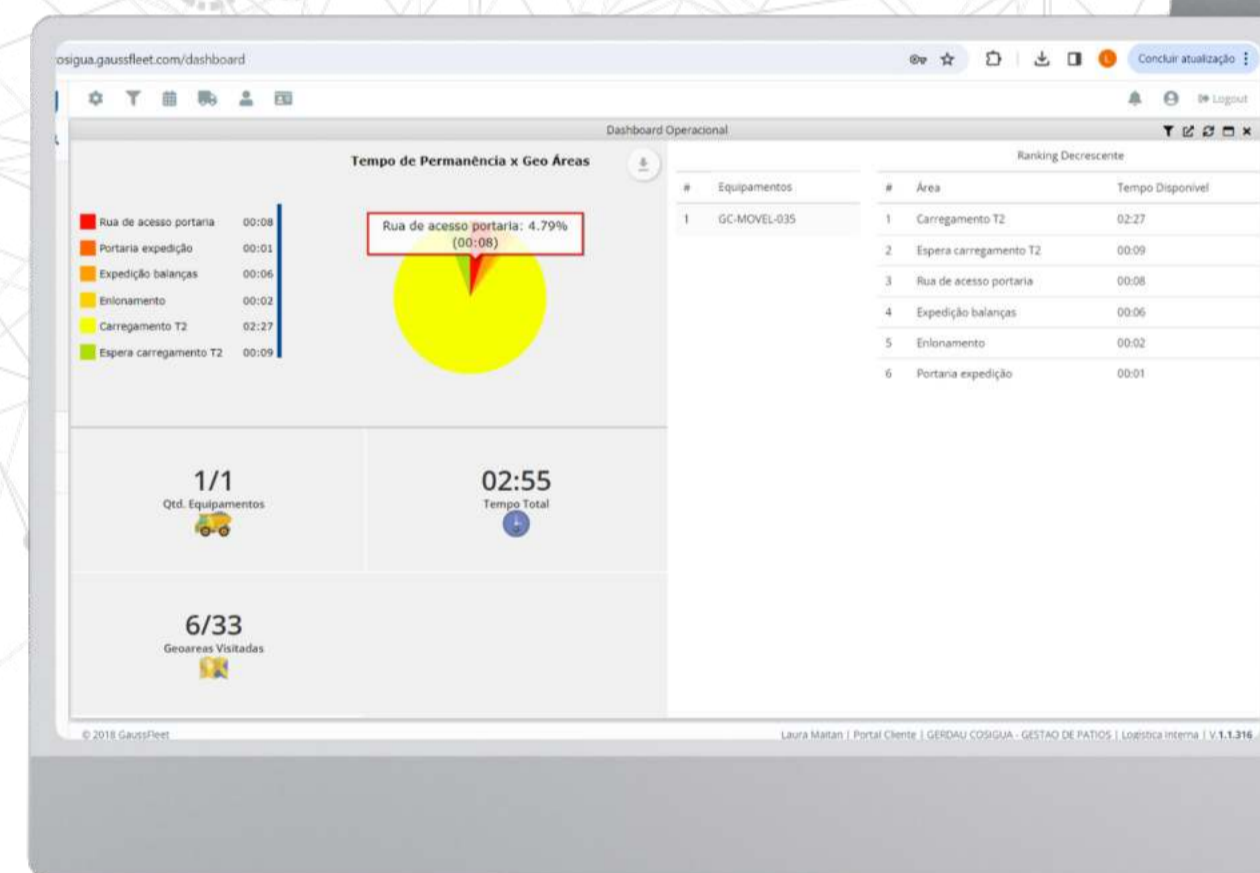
osigua.gaussfleet.com/dashboard

Concluir atualização

Logout

Dashboard Operacional

Tempo de Permanência x Geo Áreas

| | |
|---|---|
| Rua de acesso portaria | 00:08 |
| Portaria expedição | 00:01 |
| Expedição balanças | 00:06 |
| Enlonamento | 00:02 |
| Carregamento T2 | 02:27 |
| Espera carregamento T2 | 00:09 |

Rua de acesso portaria: 4.79% (00:08)

| # | Equipamentos |
|---|---|
| 1 | GC-MOVEL-035 |

Ranking Decrescente

| # | Área | Tempo Disponível |
|---|---|---|
| 1 | Carregamento T2 | 02:27 |
| 2 | Espera carregamento T2 | 00:09 |
| 3 | Rua de acesso portaria | 00:08 |
| 4 | Expedição balanças | 00:06 |
| 5 | Enlonamento | 00:02 |
| 6 | Portaria expedição | 00:01 |

1/1
Qtd. Equipamentos

02:55
Tempo Total

6/33
Geoareas Visitadas

© 2018 GaussFleet

Laura Maitan | Portal Cliente | GERDAU COSIGUA - GESTAO DE PATIOS | Logística Interna | V.1.1.316